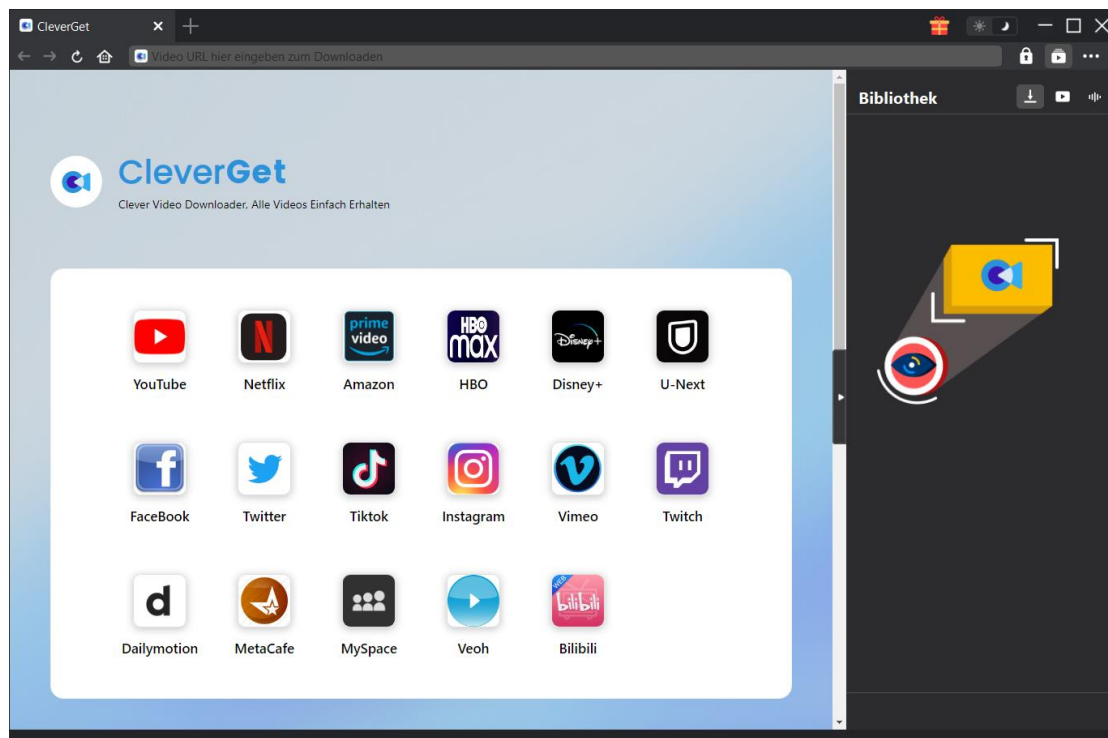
CleverGet

Video URL hier eingeben zum Downloaden

Bibliothek

CleverGet
Clever Video Downloader. Alle Videos Einfach Erhalten

prime video

HBO max

YouTube
Netflix
Amazon
HBO
Disney+
U-Next

FaceBook
Twitter
Tiktok
Instagram
Vimeo
Twitch

d

bilibili

Dailymotion
MetaCafe
MySpace
Veoh
Bilibili